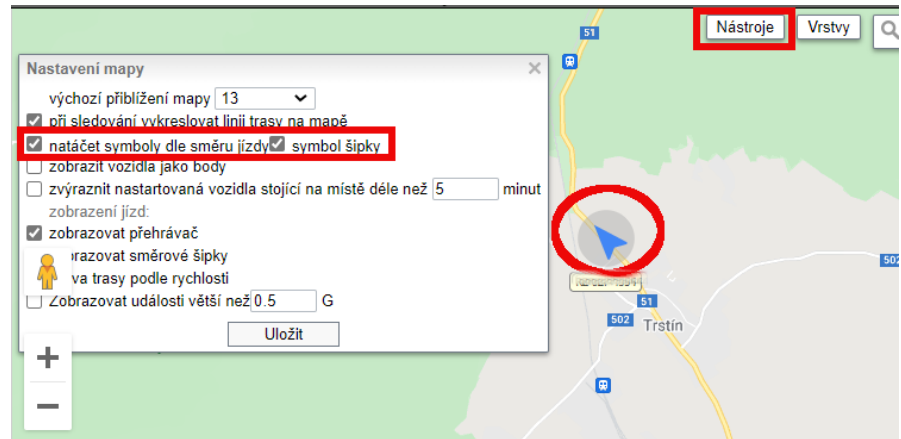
Nástroje
Vrstvy
51
Nastavení mapy
×
výchozí přiblížení mapy 13
při sledování vykreslovat linii trasy na mapě
natáčet symboly dle směru jízdy symbol šipky
zobrazit vozidla jako body
zvýraznit nastartovaná vozidla stojící na místě déle než 5 minut
zobrazení jízd:
zobrazovat přehrávač
zobrazovat směrové šipky
va trasy podle rychlosti
Zobrazovat události větší než 0.5 G
Uložit
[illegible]
51
502
Trstín
502
+
−